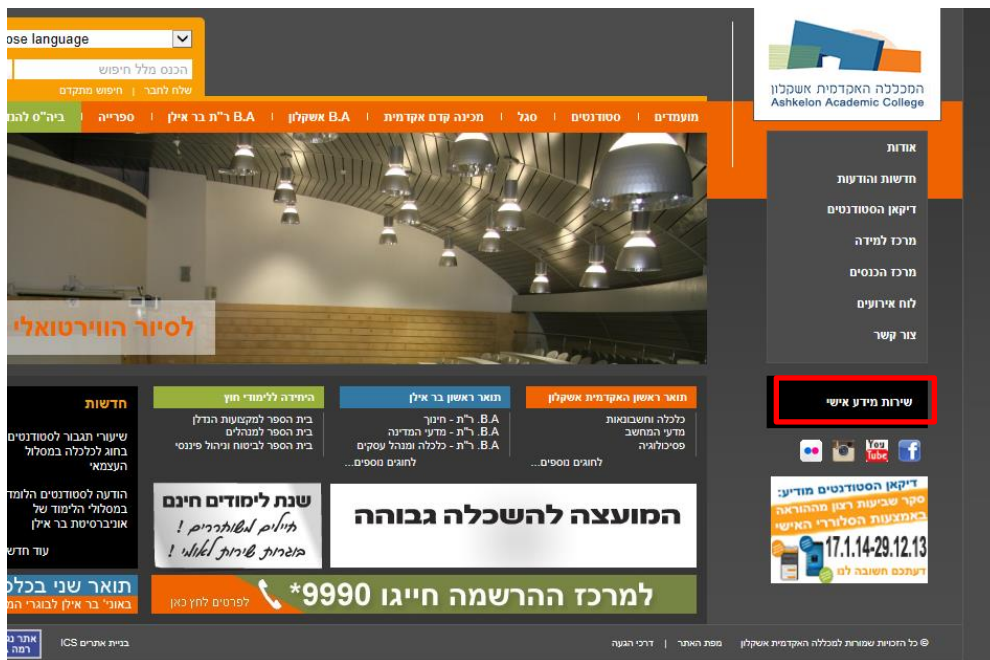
ose language
הכנס מלל חיפוש
שלח לחבר | חיפוש מתקדם

המכללה האקדמית אשקלון
Ashkelon Academic College

מועמדים | סטודנטים | סגל | מכינה קדם אקדמית | B.A אשקלון | B.A ר"ת בר אילן | ספרייה | ביה"ס להנ

אודות
חדשות והודעות
דיקאן הסטודנטים
מרכז למידה
מרכז הכנסים
לוח אירועים
צור קשר

לסיור הווירטואלי

שירות מידע אישי

תואר ראשון האקדמית אשקלון
כלכלה וחשבונאות
מדעי המחשב
פסיכולוגיה
לחוגים נוספים...

תואר ראשון בר אילן
B.A ר"ת - חינוך
B.A ר"ת - מדעי המדינה
B.A ר"ת - כלכלה ומנהל עסקים
לחוגים נוספים...

היחידה ללימודי חוץ
בית הספר למקצועות הנדלן
בית הספר למנהלים
בית הספר לביטוח וניהול פיננסי

חדשות
שיעורי תגבור לסטודנטים בחוג לכלכלה במסלול העצמאי
הודעה לסטודנטים הלומד במסלולי הלימוד של אוניברסיטת בר אילן
עוד חדש

המועצה להשכלה גבוהה

שנת לימודים חינם
חיילים משוחררים !
בוגרות שירות לאומי !

דיקאן הסטודנטים מודיע:
סקר שביעות רצון מההוראה באמצעות הסלולרי האישי
17.1.14-29.12.13
דעתכם חשובה לנו

תואר שני בכלכ
באוני' בר אילן לבוגרי המ

למרכז ההרשמה חייגו 9990*
לפרטים לחץ כאן

© כל הזכויות שמורות למכללה האקדמית אשקלון | מפת האתר | דרכי הגעה
בניית אתרים ICS
אתר נג
רמה